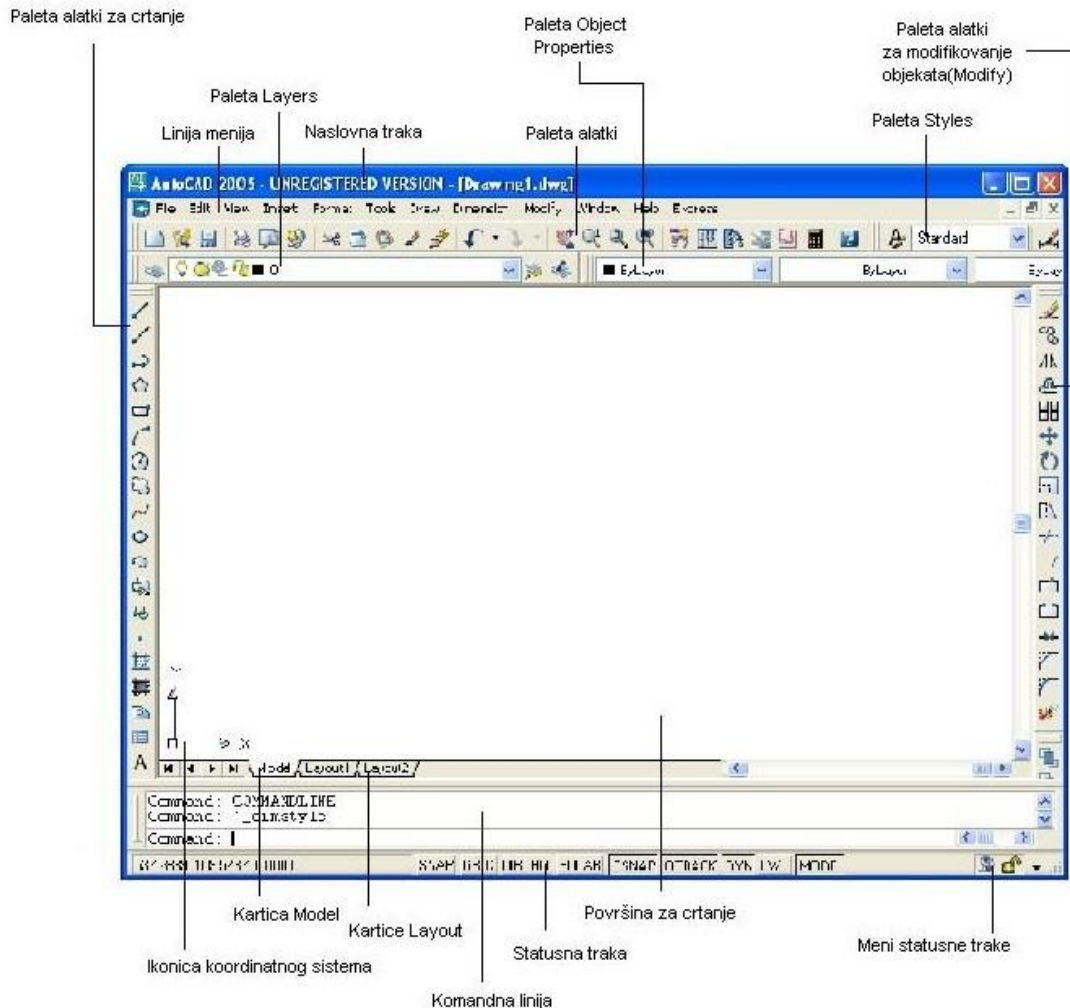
Paleta alatki za crtanje

Paleta Object Properties

Paleta alatki za modifikovanje objekata(Modify)

Paleta Layers

Linija menija

Naslovna traka

Paleta alatki

Paleta Styles

AutoCAD 2005 - UNREGISTERED VERSION - [Drawing1.dwg]

File Edit View Insert Format Tools Draw Dimension Modify Window Help Express

Standard

ByLayer

ByLayer

ByLayer

Model Layout1 Layout2

Command: COMMANDLINE
Command: '_dimstyle
Command:

SNAP GRID ORTHO POLAR OSNAP OTRACK DYN LWT MODEL

Kartica Model

Kartice Layout

Površina za crtanje

Statusna traka

Meni statusne trake

Ikonica koordinatnog sistema

Komandna linija